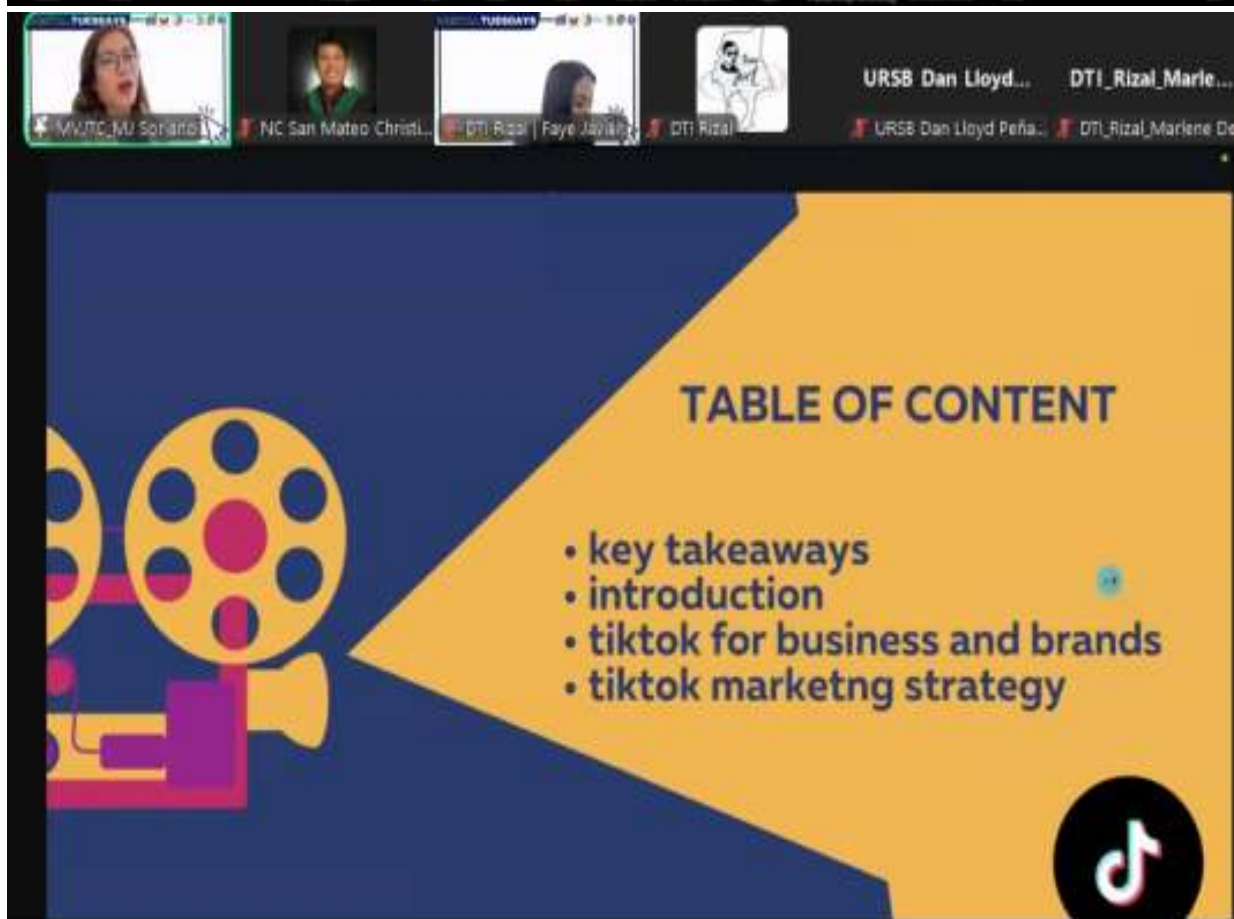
MVJTC_MJ Soriano

NC San Mateo Christi...

DTI Rizal | Faye Javier

DTI Rizal

URSB Dan Lloyd...

URSB Dan Lloyd Peña...

DTI_Rizal_Marle...

DTI_Rizal_Marlene De

TABLE OF CONTENT

• key takeaways
• introduction
• tiktok for business and brands
• tiktok marketng strategy